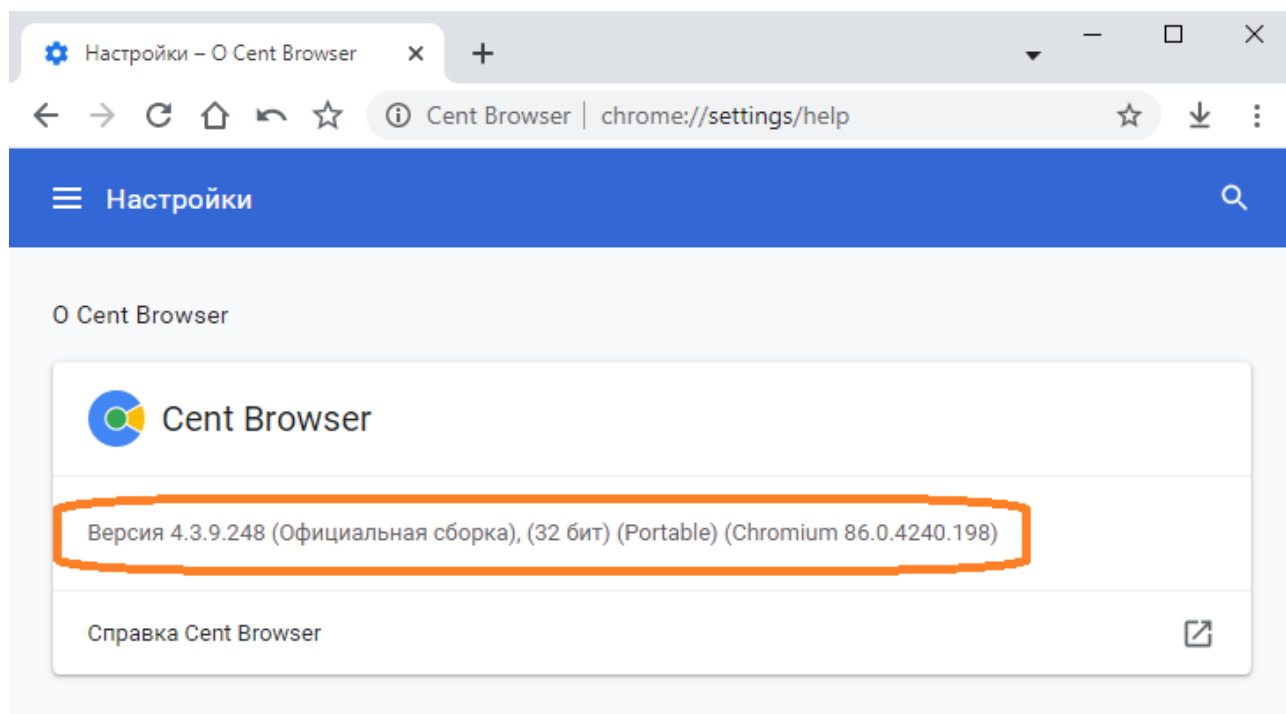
Настройки – О Cent Browser

Cent Browser | chrome://settings/help

Настройки

О Cent Browser

Cent Browser

Версия 4.3.9.248 (Официальная сборка), (32 бит) (Portable) (Chromium 86.0.4240.198)

Справка Cent Browser